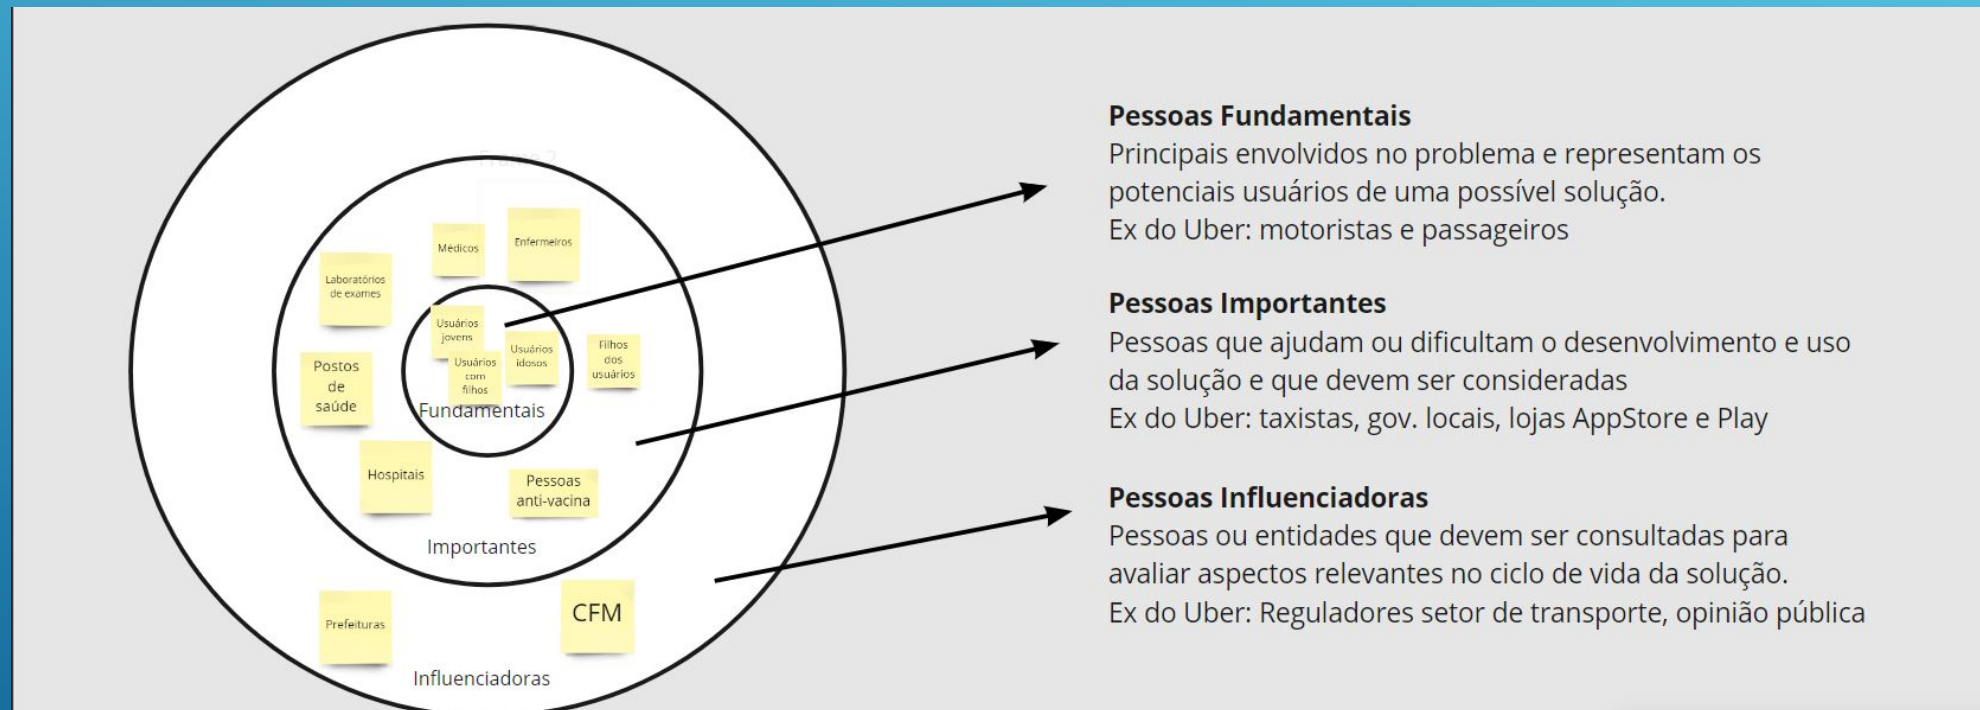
Médicos

Enfermeiros

Laboratórios de exames

Usuários jovens

Usuários com filhos

Usuários idosos

Filhos dos usuários

Postos de saúde

Fundamentais

Hospitais

Pessoas anti-vacina

Importantes

Prefeituras

CFM

Influenciadoras

**Pessoas Fundamentais**
Principais envolvidos no problema e representam os potenciais usuários de uma possível solução.
Ex do Uber: motoristas e passageiros

**Pessoas Importantes**
Pessoas que ajudam ou dificultam o desenvolvimento e uso da solução e que devem ser consideradas
Ex do Uber: taxistas, gov. locais, lojas AppStore e Play

**Pessoas Influenciadoras**
Pessoas ou entidades que devem ser consultadas para avaliar aspectos relevantes no ciclo de vida da solução.
Ex do Uber: Reguladores setor de transporte, opinião pública